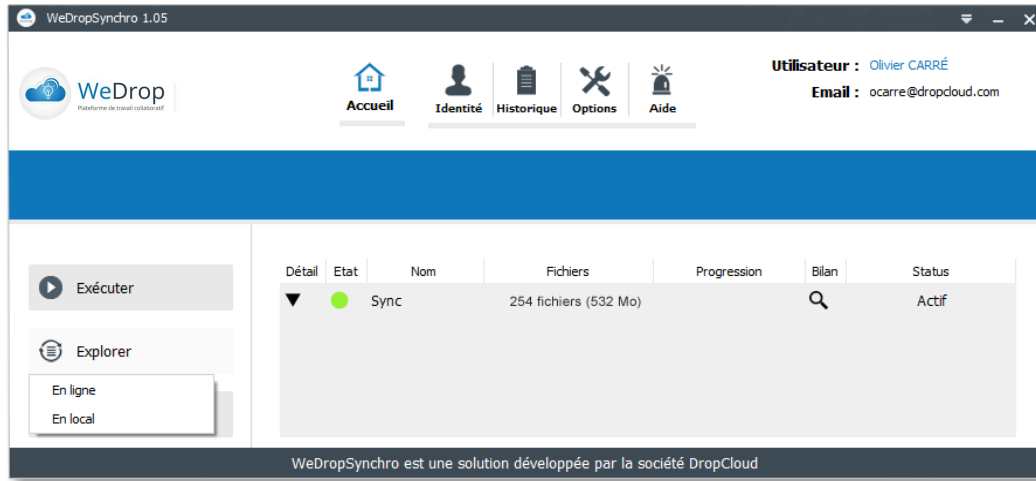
WeDropSynchro 1.05

WeDrop
Plateforme de travail collaboratif

Accueil
Identité
Historique
Options
Aide

Utilisateur : Olivier CARRÉ
Email : ocarre@dropcloud.com

Exécuter
Explorer
En ligne
En local

| Détail | Etat | Nom | Fichiers | Progression | Bilan | Status |
|---|---|---|---|---|---|---|
| ▼ | | Sync | 254 fichiers (532 Mo) | | | Actif |

WeDropSynchro est une solution développée par la société DropCloud